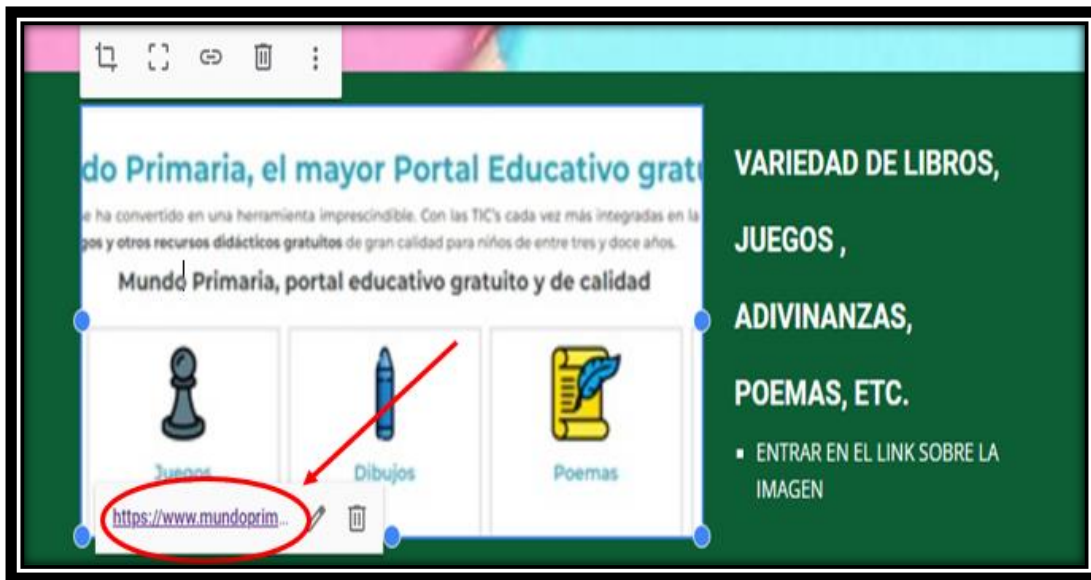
do Primaria, el mayor Portal Educativo grat

e ha convertido en una herramienta imprescindible. Con las TIC's cada vez más integradas en la

gos y otros recursos didácticos gratuitos de gran calidad para niños de entre tres y doce años.

Mundo Primaria, portal educativo gratuito y de calidad

Juegos

Dibujos

Poemas

https://www.mundoprim...

VARIEDAD DE LIBROS,

JUEGOS ,

ADIVINANZAS,

POEMAS, ETC.

▪ ENTRAR EN EL LINK SOBRE LA IMAGEN